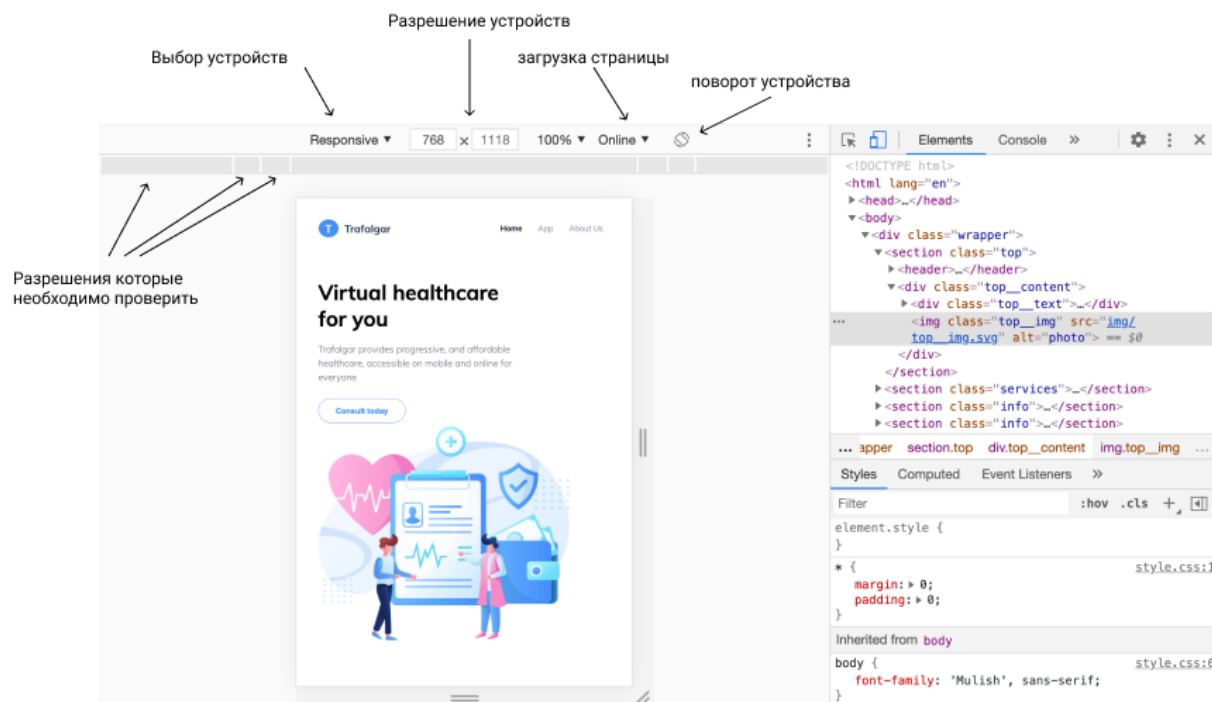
Разрешение устройств

Выбор устройств

загрузка страницы

поворот устройства

Responsive ▾ 768 × 1118 100% ▾ Online ▾

Разрешения которые необходимо проверить

T Trafalgar

Home App About Us

Virtual healthcare for you

Trafalgar provides progressive, and affordable healthcare, accessible on mobile and online for everyone

Consult today

Elements Console »

<!DOCTYPE html>
<html lang="en">
▶<head>…</head>
▼<body>
▼<div class="wrapper">
▼<section class="top">
▶<header>…</header>
▼<div class="top__content">
▶<div class="top__text">…</div>
<img class="top__img" src="img/top__img.svg" alt="photo"> == $0
</div>
</section>
▶<section class="services">…</section>
▶<section class="info">…</section>
▶<section class="info">…</section>

… apper section.top div.top__content img.top__img …

Styles Computed Event Listeners »

Filter :hov .cls +

element.style {
}

* { style.css:1
margin: ▶ 0;
padding: ▶ 0;
}

Inherited from body

body { style.css:6
font-family: 'Mulish', sans-serif;
}